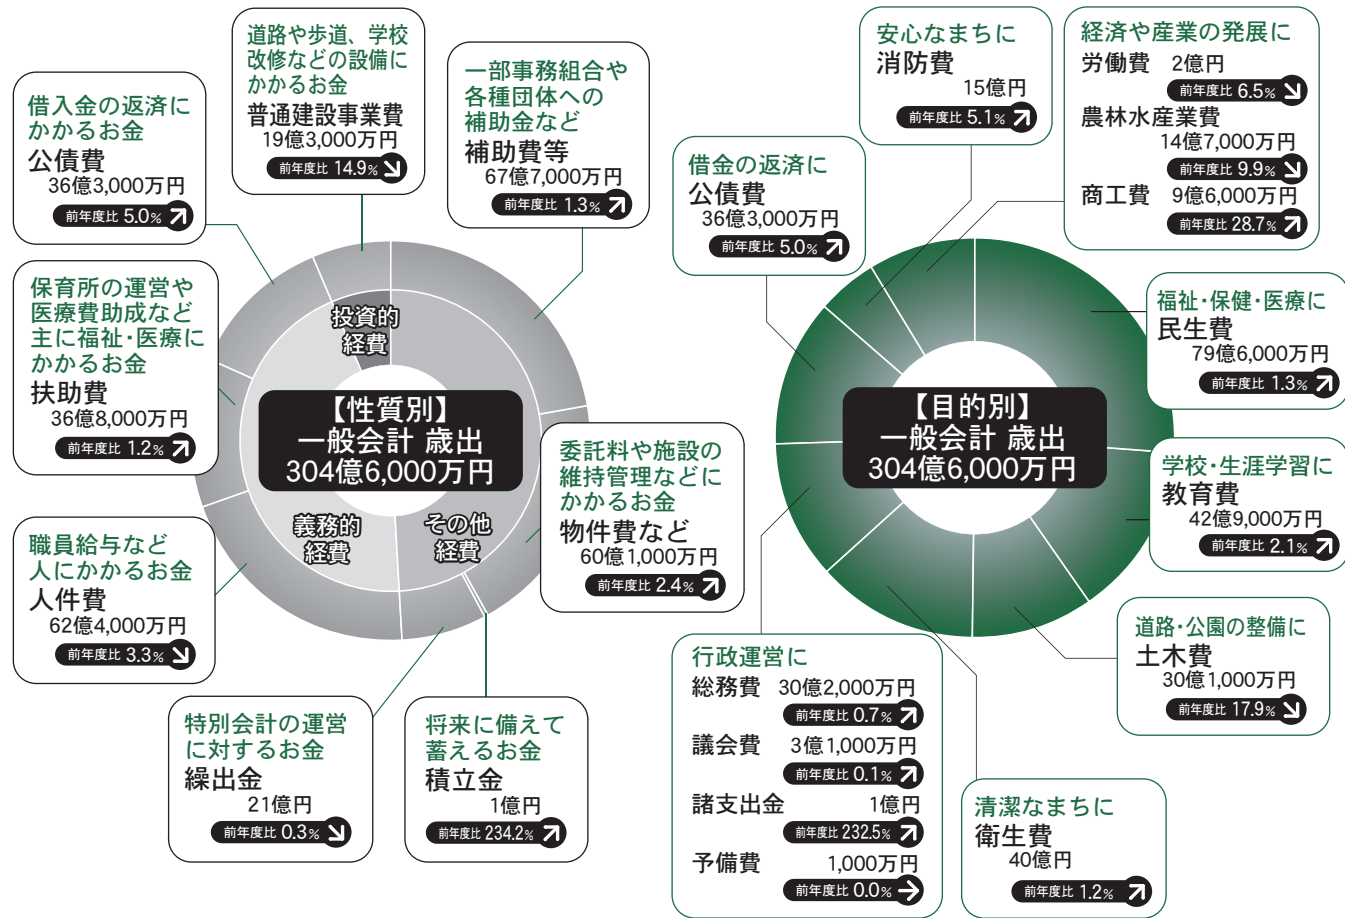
借入金の返済にかかるお金
公債費
36億3,000万円
前年度比 5.0%

道路や歩道、学校改修などの設備にかかるお金
普通建設事業費
19億3,000万円
前年度比 14.9%

一部事務組合や各種団体への補助金など
補助費等
67億7,000万円
前年度比 1.3%

保育所の運営や医療費助成など主に福祉・医療にかかるお金
扶助費
36億8,000万円
前年度比 1.2%

投資的経費

【性質別】
一般会計 歳出
304億6,000万円

義務的経費

その他経費

委託料や施設の維持管理などにかかるお金
物件費など
60億1,000万円
前年度比 2.4%

職員給与など人にかかるお金
人件費
62億4,000万円
前年度比 3.3%

特別会計の運営に対するお金
繰出金
21億円
前年度比 0.3%

将来に備えて蓄えるお金
積立金
1億円
前年度比 234.2%

安心なまちに
消防費
15億円
前年度比 5.1%

経済や産業の発展に
労働費 2億円
前年度比 6.5%
農林水産業費
14億7,000万円
前年度比 9.9%
商工費 9億6,000万円
前年度比 28.7%

借金の返済に
公債費
36億3,000万円
前年度比 5.0%

福祉・保健・医療に
民生費
79億6,000万円
前年度比 1.3%

【目的別】
一般会計 歳出
304億6,000万円

学校・生涯学習に
教育費
42億9,000万円
前年度比 2.1%

道路・公園の整備に
土木費
30億1,000万円
前年度比 17.9%

行政運営に
総務費 30億2,000万円
前年度比 0.7%
議会費 3億1,000万円
前年度比 0.1%
諸支出金 1億円
前年度比 232.5%
予備費 1,000万円
前年度比 0.0%

清潔なまちに
衛生費
40億円
前年度比 1.2%